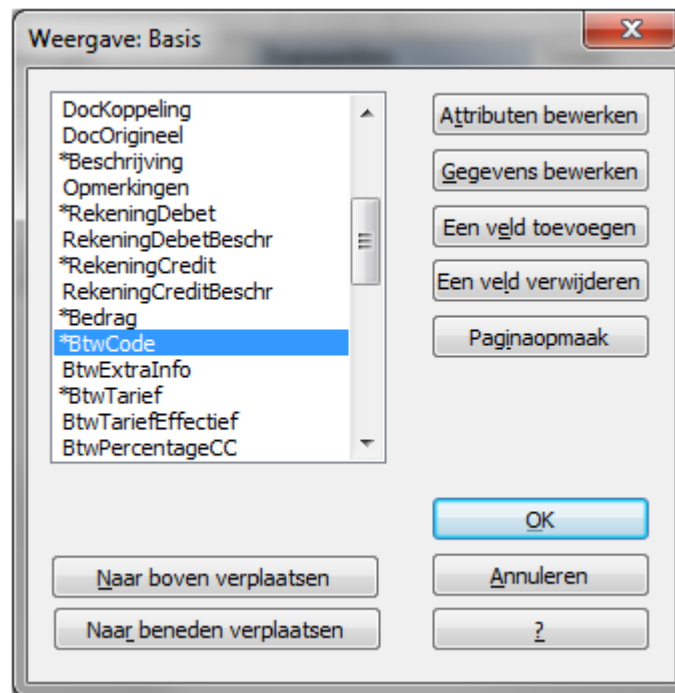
Weergave: Basis

DocKoppeling
DocOrigineel
*Beschrijving
Opmerkingen
*RekeningDebet
RekeningDebetBeschr
*RekeningCredit
RekeningCreditBeschr
*Bedrag
*BtwCode
BtwExtraInfo
*BtwTarief
BtwTariefEffectief
BtwPercentageCC

Attributen bewerken
Gegevens bewerken
Een veld toevoegen
Een veld verwijderen
Paginaopmaak

OK
Annuleren
?

Naar boven verplaatsen
Naar beneden verplaatsen